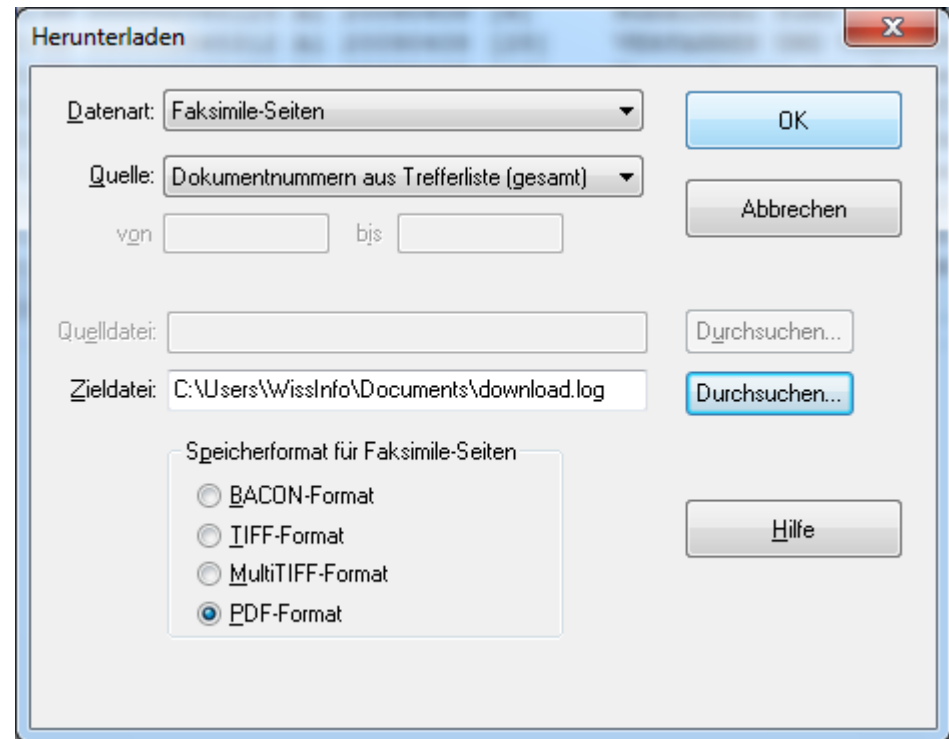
Herunterladen

Datenart: Faksimile-Seiten

OK

Quelle: Dokumentnummern aus Trefferliste (gesamt)

Abbrechen

von bis

Quelldatei:

Durchsuchen...

Zieldatei: C:\Users\WissInfo\Documents\download.log

Durchsuchen...

Speicherformat für Faksimile-Seiten

BACON-Format

TIFF-Format

MultiTIFF-Format

PDF-Format

Hilfe